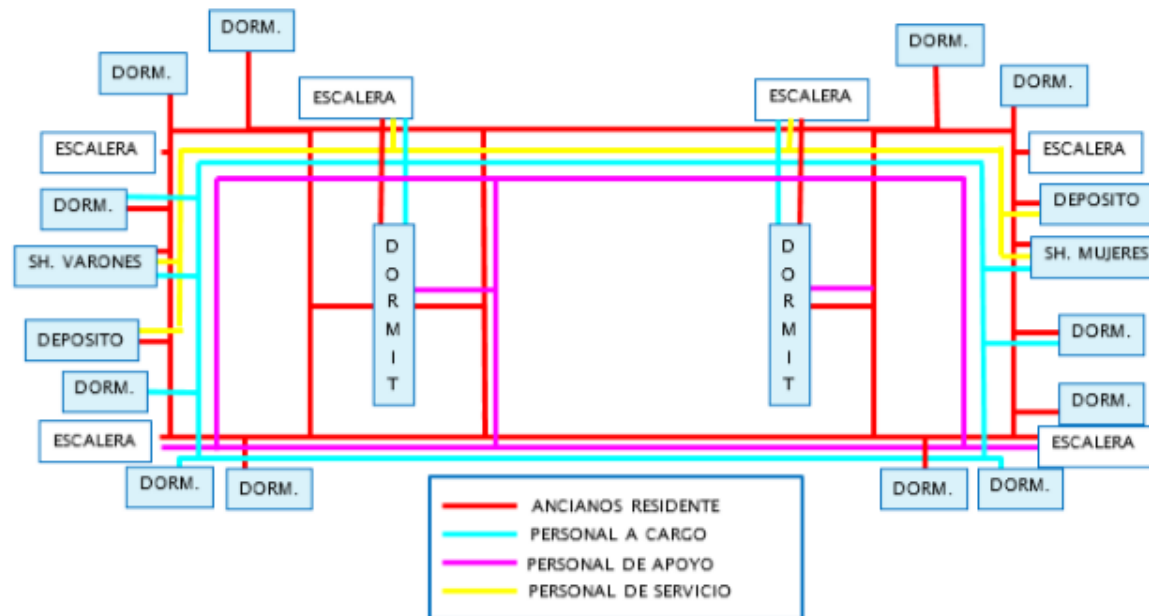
DORM.

DORM.

DORM.

DORM.

ESCALERA

ESCALERA

ESCALERA

ESCALERA

DORM.

DEPOSITO

SH. VARONES

SH. MUJERES

DORMIT

DORMIT

DEPOSITO

DORM.

DORM.

DORM.

ESCALERA

ESCALERA

DORM.

DORM.

DORM.

DORM.

ANCIANOS RESIDENTE
PERSONAL A CARGO
PERSONAL DE APOYO
PERSONAL DE SERVICIO